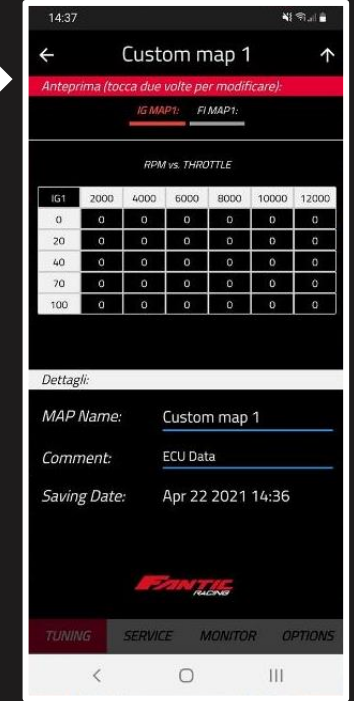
14:37

←

Custom map 1

↑

Anteprima (tocca due volte per modificare):

IG MAP1:

FI MAP1:

RPM vs. THROTTLE

| IG1 | 2000 | 4000 | 6000 | 8000 | 10000 | 12000 |
|---|---|---|---|---|---|---|
| 0 | 0 | 0 | 0 | 0 | 0 | 0 |
| 20 | 0 | 0 | 0 | 0 | 0 | 0 |
| 40 | 0 | 0 | 0 | 0 | 0 | 0 |
| 70 | 0 | 0 | 0 | 0 | 0 | 0 |
| 100 | 0 | 0 | 0 | 0 | 0 | 0 |

Dettagli:

MAP Name: Custom map 1

Comment: ECU Data

Saving Date: Apr 22 2021 14:36

FANTIC RACING

TUNING SERVICE MONITOR OPTIONS